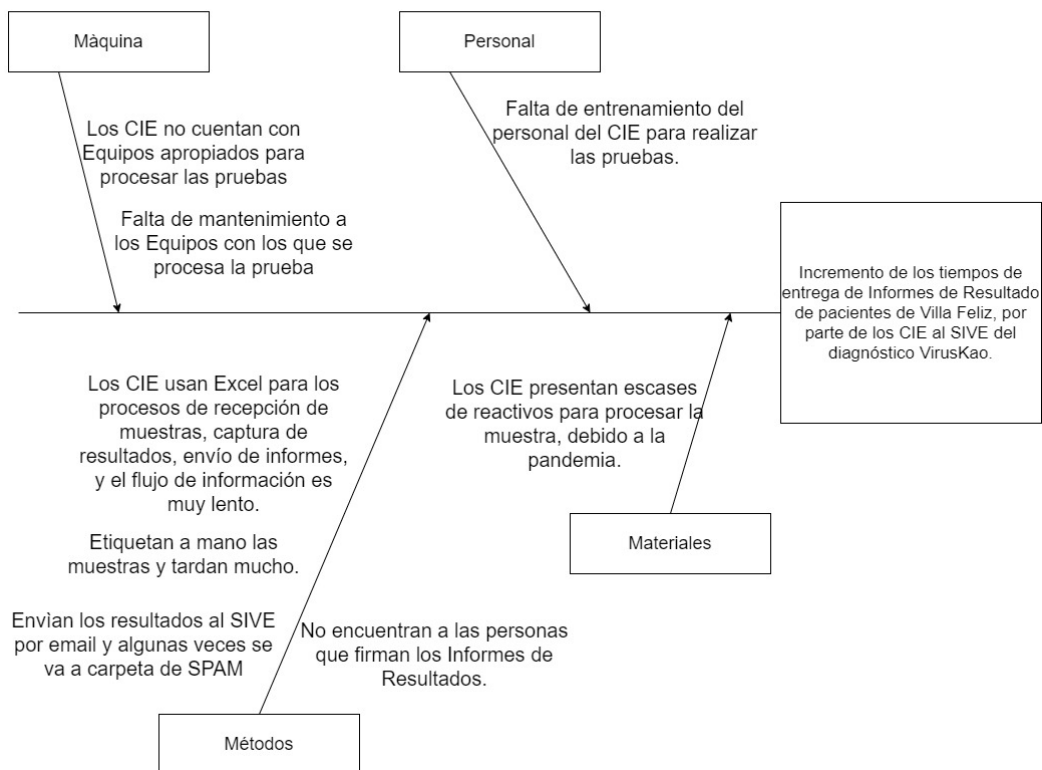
Màquina

Personal

Los CIE no cuentan con Equipos apropiados para procesar las pruebas

Falta de mantenimiento a los Equipos con los que se procesa la prueba

Falta de entrenamiento del personal del CIE para realizar las pruebas.

Incremento de los tiempos de entrega de Informes de Resultado de pacientes de Villa Feliz, por parte de los CIE al SIVE del diagnóstico VirusKao.

Los CIE usan Excel para los procesos de recepción de muestras, captura de resultados, envío de informes, y el flujo de información es muy lento.

Etiquetan a mano las muestras y tardan mucho.

Envìan los resultados al SIVE por email y algunas veces se va a carpeta de SPAM

No encuentran a las personas que firman los Informes de Resultados.

Los CIE presentan escases de reactivos para procesar la muestra, debido a la pandemia.

Materiales

Métodos